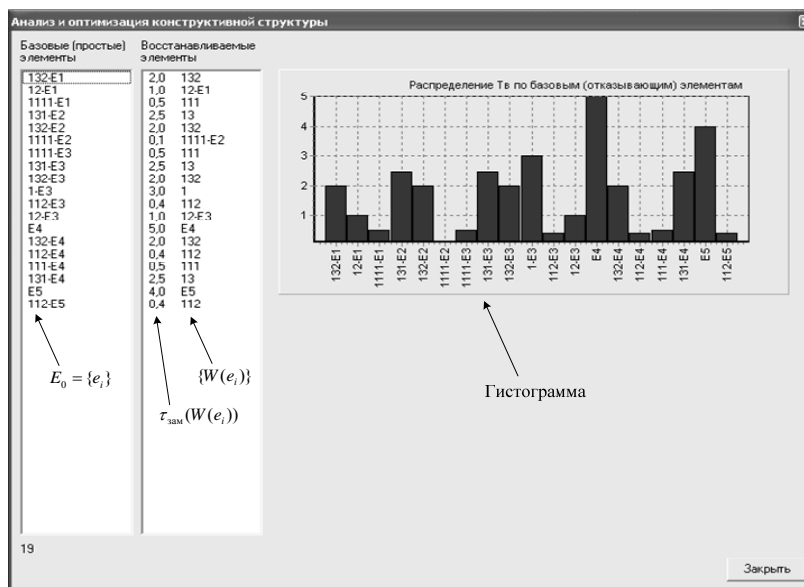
Анализ и оптимизация конструктивной структуры

Базовые (простые) элементы

132-E1
12-E1
1111-E1
131-E2
132-E2
1111-E2
1111-E3
131-E3
132-E3
1-E3
112-E3
12-E3
E4
132-E4
112-E4
111-E4
131-E4
E5
112-E5

Восстанавливаемые элементы

| | |
|---|---|
| 2,0 | 132 |
| 1,0 | 12-E1 |
| 0,5 | 111 |
| 2,5 | 13 |
| 2,0 | 132 |
| 0,1 | 1111-E2 |
| 0,5 | 111 |
| 2,5 | 13 |
| 2,0 | 132 |
| 3,0 | 1 |
| 0,4 | 112 |
| 1,0 | 12-E3 |
| 5,0 | E4 |
| 2,0 | 132 |
| 0,4 | 112 |
| 0,5 | 111 |
| 2,5 | 13 |
| 4,0 | E5 |
| 0,4 | 112 |

Распределение Тв по базовым (отказывающим) элементам

5
4
3
2
1

132-E1 12-E1 1111-E1 131-E2 132-E2 1111-E2 1111-E3 131-E3 132-E3 1-E3 112-E3 12-E3 E4 132-E4 112-E4 111-E4 131-E4 E5 112-E5

$E_0 = \{e_i\}$

$\{W(e_i)\}$

$\tau_{зам}(W(e_i))$

Гистограмма

19

Закрыть